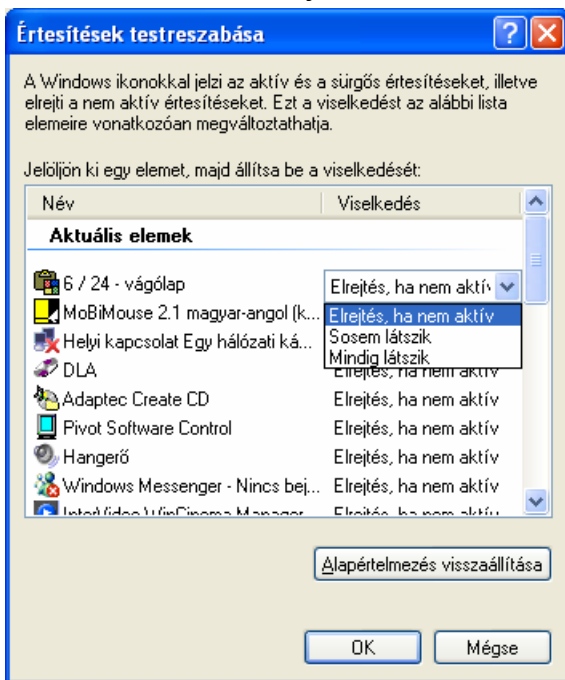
Értesítések testreszabása

A Windows ikonokkal jelzi az aktív és a sürgős értesítéseket, illetve elrejti a nem aktív értesítéseket. Ezt a viselkedést az alábbi lista elemeire vonatkozóan megváltoztathatja.

Jelöljön ki egy elemet, majd állítsa be a viselkedését:

| Név | Viselkedés |
|---|---|
| **Aktuális elemek** | |
| 6 / 24 - vágólap | Elrejtés, ha nem aktív |
| MoBiMouse 2.1 magyar-angol (k... | Elrejtés, ha nem aktív |
| Helyi kapcsolat Egy hálózati ká... | Sosem látszik |
| DLA | Mindig látszik |
| Adaptec Create CD | Elrejtés, ha nem aktív |
| Pivot Software Control | Elrejtés, ha nem aktív |
| Hangerő | Elrejtés, ha nem aktív |
| Windows Messenger - Nincs bej... | Elrejtés, ha nem aktív |
| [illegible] | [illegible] |

Alapértelmezés visszaállítása

OK
Mégse